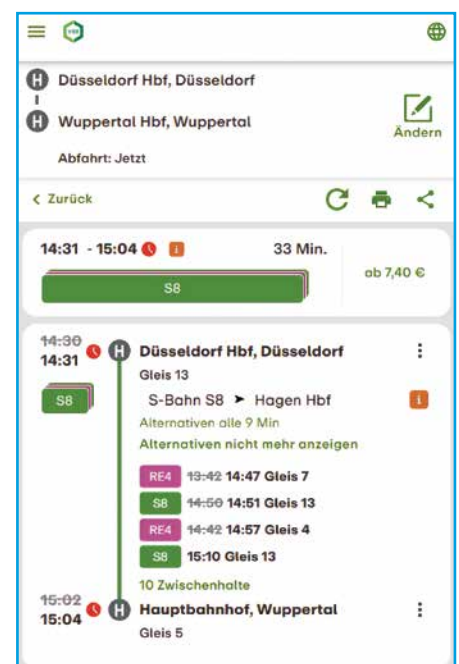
H Düsseldorf Hbf, Düsseldorf

H Wuppertal Hbf, Wuppertal

Ändern

Abfahrt: Jetzt

< Zurück

14:31 - 15:04 i 33 Min.

S8

ab 7,40 €

~~14:30~~
14:31 H Düsseldorf Hbf, Düsseldorf

Gleis 13

S8

S-Bahn S8 ➤ Hagen Hbf i

Alternativen alle 9 Min

Alternativen nicht mehr anzeigen

RE4 ~~13:42~~ 14:47 Gleis 7

S8 ~~14:50~~ 14:51 Gleis 13

RE4 ~~14:42~~ 14:57 Gleis 4

S8 15:10 Gleis 13

10 Zwischenhalte

~~15:02~~
15:04 H Hauptbahnhof, Wuppertal

Gleis 5